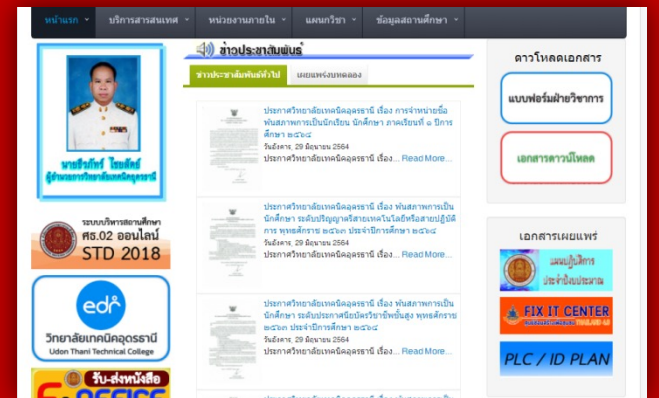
หน้าแรก
บริการสารสนเทศ
หน่วยงานภายใน
แผนกวิชา
ข้อมูลสถานศึกษา

นายธีรภัทร์ โรมรัตน์
ผู้อำนวยการวิทยาลัยเทคนิคอุดรธานี

ระบบบริหารสถานศึกษา
ศธ.02 ออนไลน์
STD 2018

edr
วิทยาลัยเทคนิคอุดรธานี
Udon Thani Technical College

รับ-ส่งหนังสือ
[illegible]

ข่าวประชาสัมพันธ์
ข่าวประชาสัมพันธ์ทั่วไป
เผยแพร่ผลงานบุคลากร

ประกาศวิทยาลัยเทคนิคอุดรธานี เรื่อง การจำหน่ายชื่อพ้นสภาพการเป็นนักเรียน นักศึกษา ภาคเรียนที่ ๑ ปีการศึกษา ๒๕๖๔
วันอังคาร, 29 มิถุนายน 2564
ประกาศวิทยาลัยเทคนิคอุดรธานี เรื่อง... Read More...

ประกาศวิทยาลัยเทคนิคอุดรธานี เรื่อง พ้นสภาพการเป็นนักศึกษา ระดับปริญญาตรีสายเทคโนโลยีหรือสายปฏิบัติการ พุทธศักราช ๒๕๖๓ ประจำปีการศึกษา ๒๕๖๔
วันอังคาร, 29 มิถุนายน 2564
ประกาศวิทยาลัยเทคนิคอุดรธานี เรื่อง... Read More...

ประกาศวิทยาลัยเทคนิคอุดรธานี เรื่อง พ้นสภาพการเป็นนักศึกษา ระดับประกาศนียบัตรวิชาชีพชั้นสูง พุทธศักราช ๒๕๖๓ ประจำปีการศึกษา ๒๕๖๔
วันอังคาร, 29 มิถุนายน 2564
ประกาศวิทยาลัยเทคนิคอุดรธานี เรื่อง... Read More...

ดาวโหลดเอกสาร
แบบฟอร์มฝ่ายวิชาการ
เอกสารดาวน์โหลด

เอกสารเผยแพร่
แผนปฏิบัติการ ประจำปีงบประมาณ
FIX IT CENTER
PLC / ID PLAN